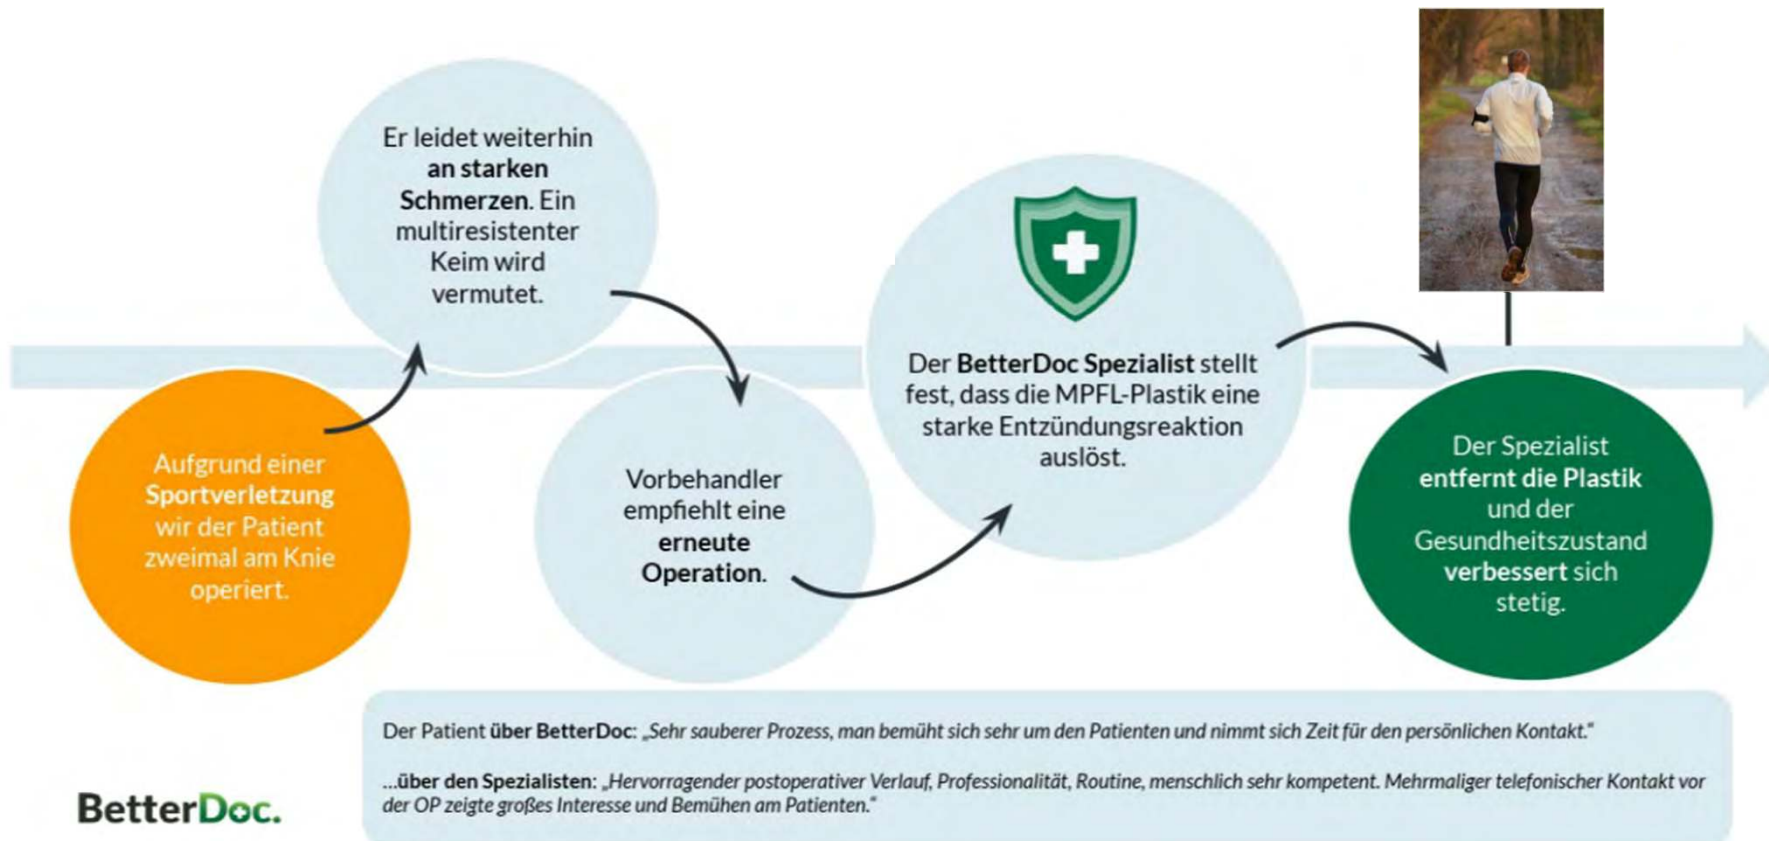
Aufgrund einer Sportverletzung wir der Patient zweimal am Knie operiert.

Er leidet weiterhin an starken Schmerzen. Ein multiresistenter Keim wird vermutet.

Vorbehandler empfiehlt eine erneute Operation.

Der BetterDoc Spezialist stellt fest, dass die MPFL-Plastik eine starke Entzündungsreaktion auslöst.

Der Spezialist entfernt die Plastik und der Gesundheitszustand verbessert sich stetig.

Der Patient über BetterDoc: „Sehr sauberer Prozess, man bemüht sich sehr um den Patienten und nimmt sich Zeit für den persönlichen Kontakt."

...über den Spezialisten: „Hervorragender postoperativer Verlauf, Professionalität, Routine, menschlich sehr kompetent. Mehrmaliger telefonischer Kontakt vor der OP zeigte großes Interesse und Bemühen am Patienten."

BetterDoc.